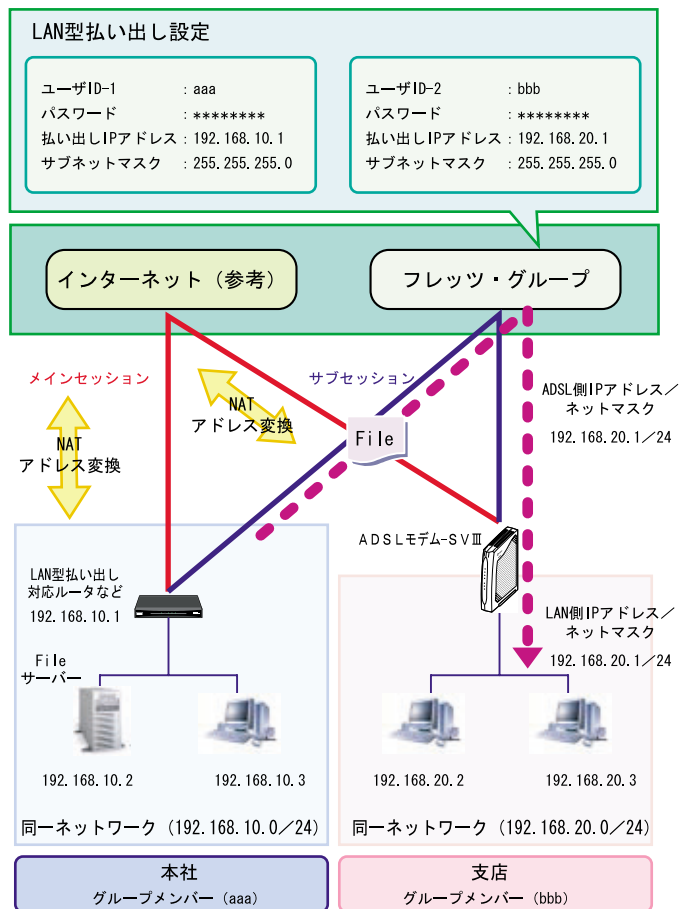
LAN型払い出し設定

ユーザID-1 : aaa
パスワード : ********
払い出しIPアドレス : 192.168.10.1
サブネットマスク : 255.255.255.0

ユーザID-2 : bbb
パスワード : ********
払い出しIPアドレス : 192.168.20.1
サブネットマスク : 255.255.255.0

インターネット（参考）

フレッツ・グループ

メインセッション

NAT
アドレス変換

NAT
アドレス変換

サブセッション

File

ADSL側IPアドレス／ネットマスク
192.168.20.1／24

ADSLモデム-SVⅢ

LAN型払い出し対応ルータなど
192.168.10.1

LAN側IPアドレス／ネットマスク
192.168.20.1／24

File
サーバー

192.168.10.2

192.168.10.3

192.168.20.2

192.168.20.3

同一ネットワーク（192.168.10.0／24）

同一ネットワーク（192.168.20.0／24）

本社
グループメンバー（aaa）

支店
グループメンバー（bbb）